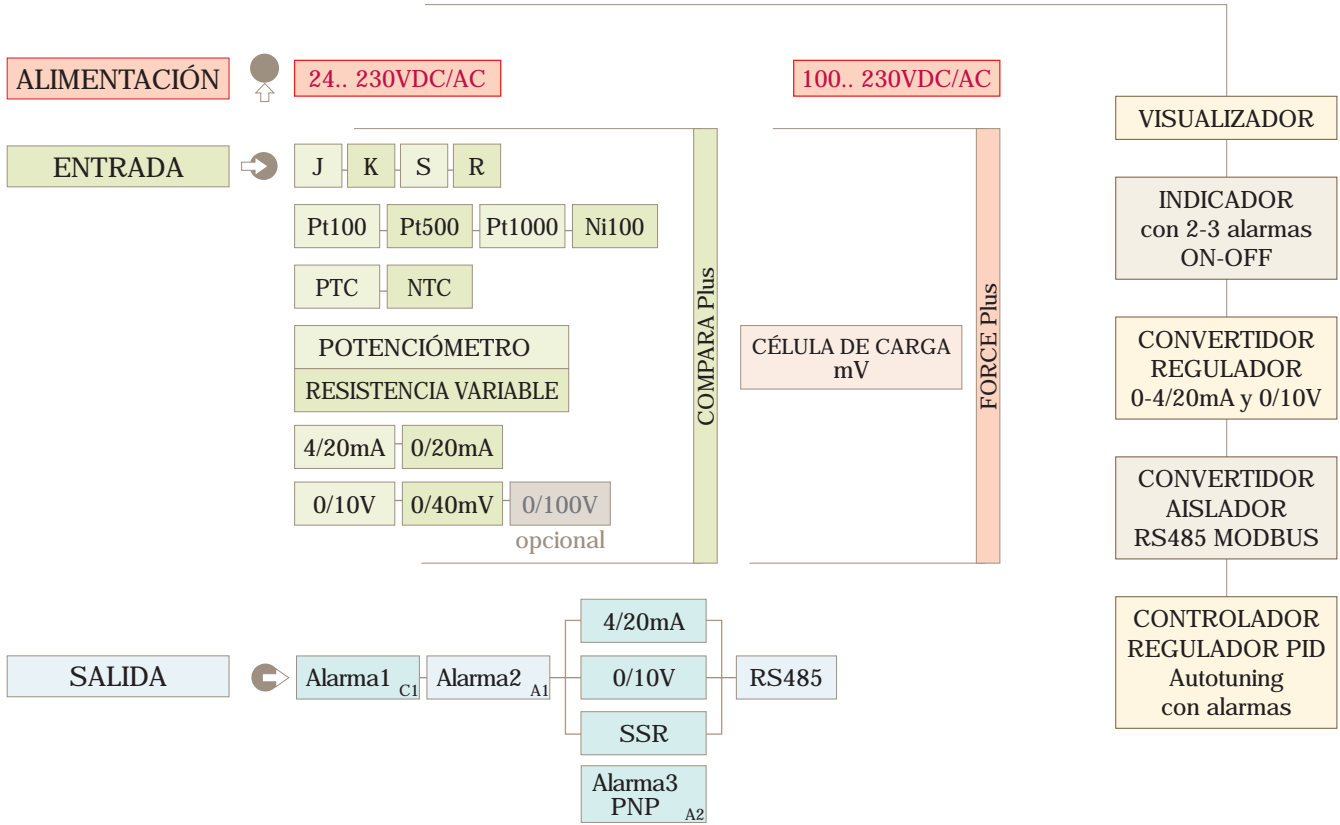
ALIMENTACIÓN

24.. 230VDC/AC

100.. 230VDC/AC

VISUALIZADOR

ENTRADA

J K S R

Pt100 Pt500 Pt1000 Ni100

PTC NTC

POTENCIÓMETRO

RESISTENCIA VARIABLE

4/20mA 0/20mA

0/10V 0/40mV 0/100V

opcional

COMPARA Plus

CÉLULA DE CARGA mV

FORCE Plus

INDICADOR con 2-3 alarmas ON-OFF

CONVERTIDOR REGULADOR 0-4/20mA y 0/10V

CONVERTIDOR AISLADOR RS485 MODBUS

CONTROLADOR REGULADOR PID Autotuning con alarmas

SALIDA

Alarma1 C1

Alarma2 A1

4/20mA

0/10V

SSR

RS485

Alarma3 PNP A2